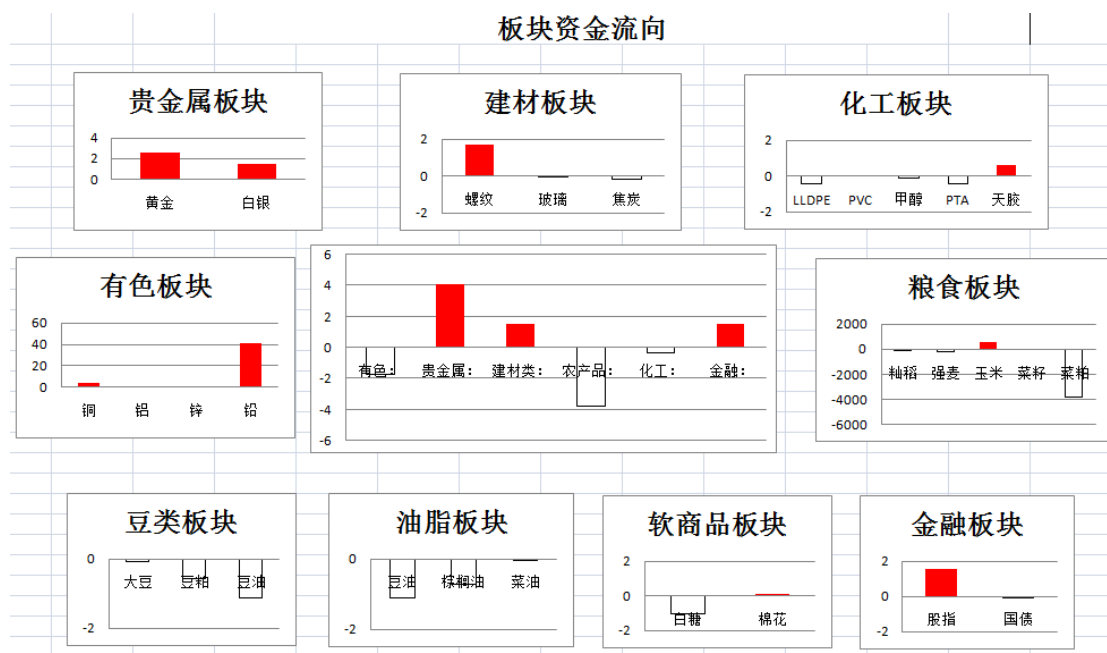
板块资金流向

贵金属板块
4
2
0
黄金 白银

建材板块
2
0
-2
螺纹 玻璃 焦炭

化工板块
2
0
-2
LLDPE PVC 甲醇 PTA 天胶

有色板块
60
40
20
0
铜 铝 锌 铅

6
4
2
0
-2
-4
-6
有色： 贵金属： 建材类： 农产品： 化工： 金融：

粮食板块
2000
0
-2000
-4000
-6000
籼稻 强麦 玉米 菜籽 菜粕

豆类板块
0
-2
大豆 豆粕 豆油

油脂板块
0
-2
豆油 棕榈油 菜油

软商品板块
2
0
-2
白糖 棉花

金融板块
2
0
-2
股指 国债